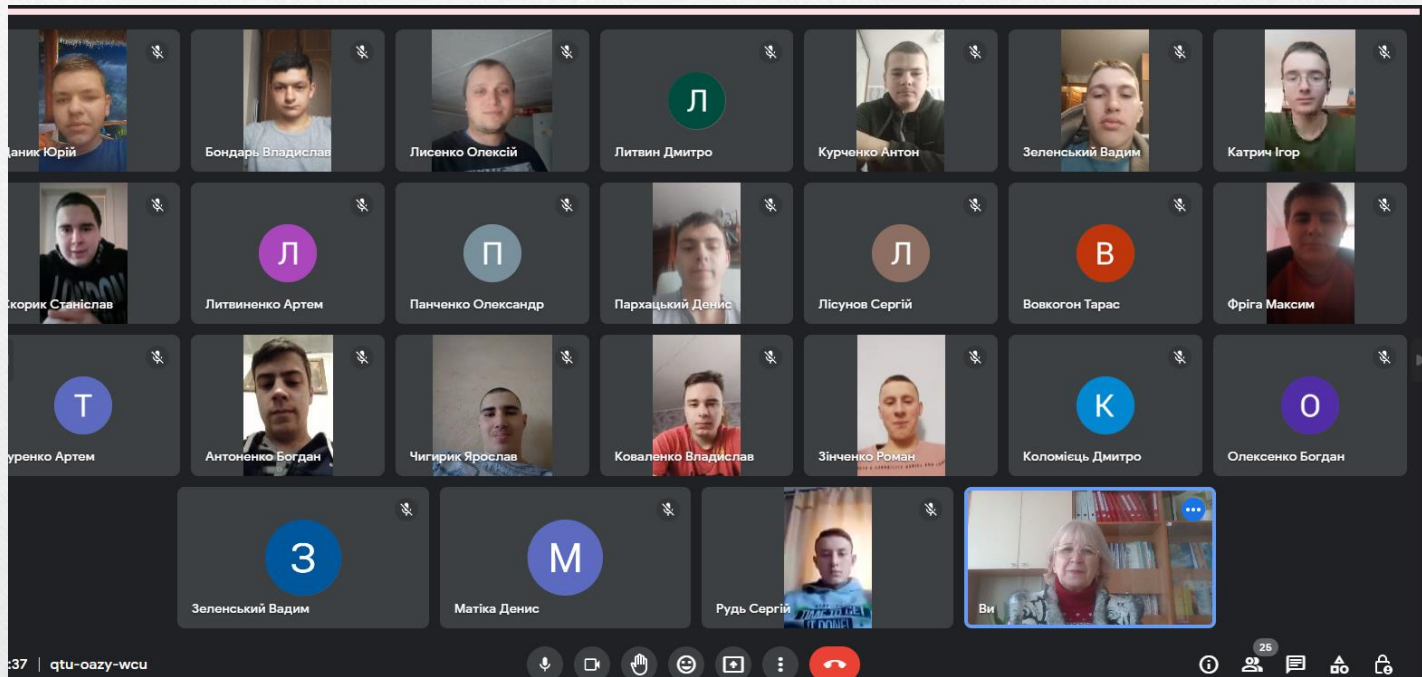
Даник Юрій
Бондарь Владислав
Лисенко Олексій
Л
Литвин Дмитро
Курченко Антон
Зеленський Вадим
Катрич Ігор
Жорик Станіслав
Л
Литвиненко Артем
П
Панченко Олександр
Пархацький Денис
Л
Лісунов Сергій
В
Вовкогон Тарас
Фріга Максим
Т
уренко Артем
Антоненко Богдан
Чигирик Ярослав
Коваленко Владислав
Зінченко Роман
К
Коломієць Дмитро
О
Олексенко Богдан
З
Зеленський Вадим
М
Матіка Денис
Рудь Сергій
Ви
:37 | qtu-oazy-wcu
26